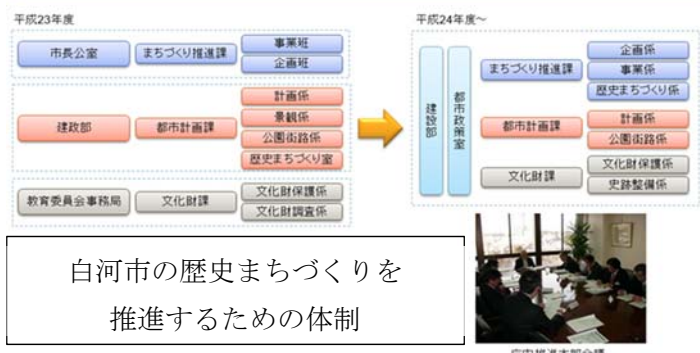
平成23年度

市長公室
まちづくり推進課
事業班
企画班

建設部
都市計画課
計画係
景観係
公園街路係
歴史まちづくり室

教育委員会事務局
文化財課
文化財保護係
文化財調査係

平成24年度～

建設部
都市政策室
まちづくり推進課
企画係
事業係
歴史まちづくり係

都市計画課
計画係
公園街路係

文化財課
文化財保護係
史跡整備係

白河市の歴史まちづくりを推進するための体制

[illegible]